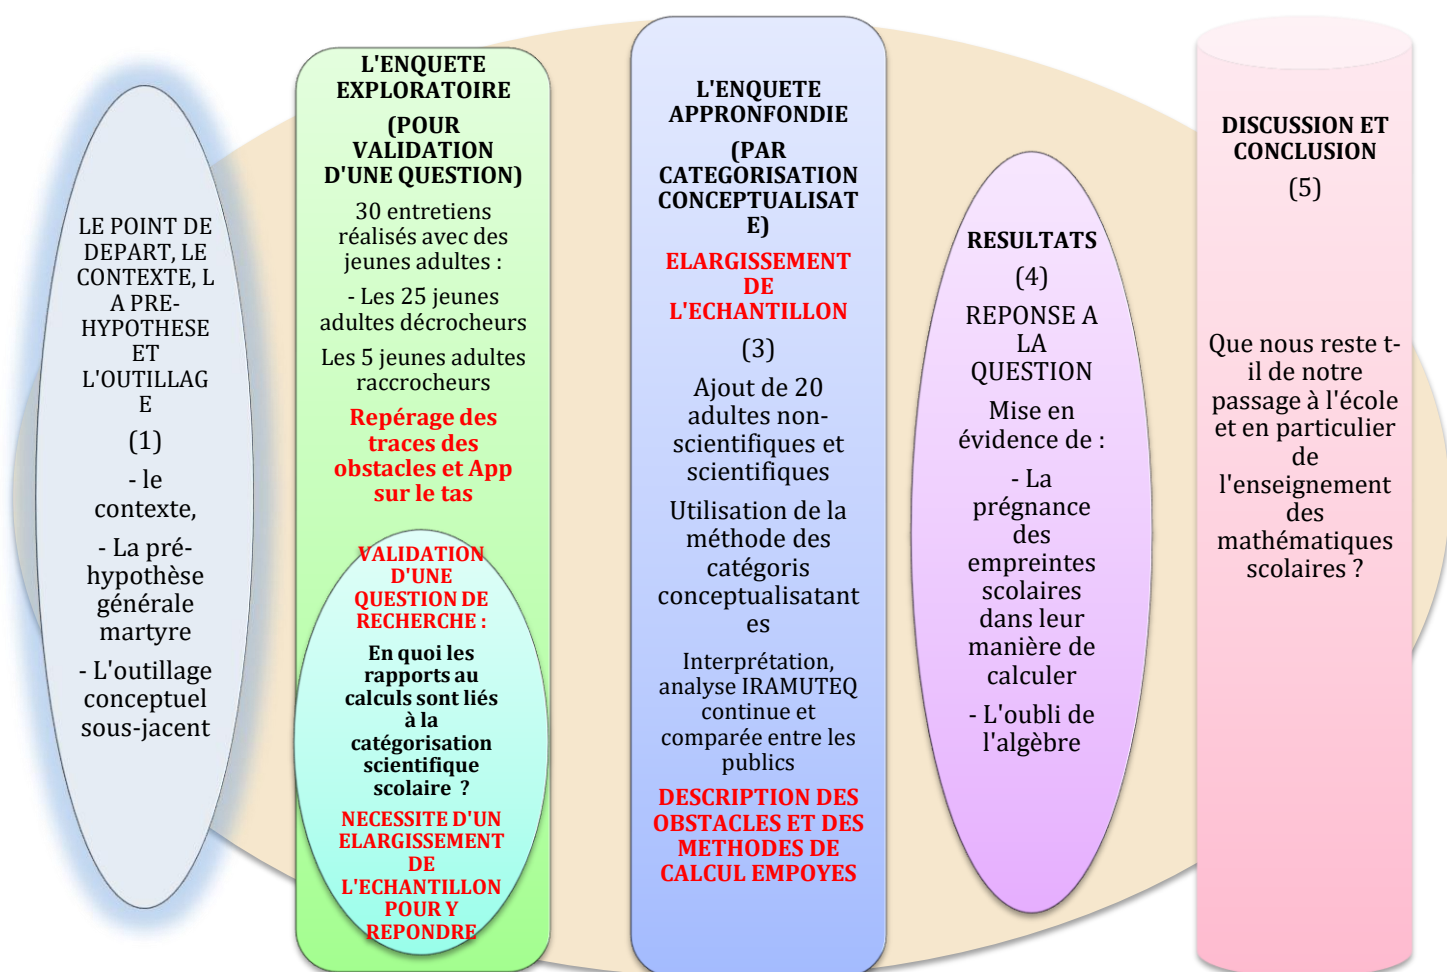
LE POINT DE DEPART, LE CONTEXTE, L A PRE-HYPOTHESE ET L'OUTILLAGE

(1)

- le contexte,

- La pré-hypothèse générale martyre

- L'outillage conceptuel sous-jacent

L'ENQUETE EXPLORATOIRE

(POUR VALIDATION D'UNE QUESTION)

30 entretiens réalisés avec des jeunes adultes :

- Les 25 jeunes adultes décrocheurs

Les 5 jeunes adultes raccrocheurs

Repérage des traces des obstacles et App sur le tas

VALIDATION D'UNE QUESTION DE RECHERCHE :

En quoi les rapports au calculs sont liés à la catégorisation scientifique scolaire ?

NECESSITE D'UN ELARGISSEMENT DE L'ECHANTILLON POUR Y REPONDRE

L'ENQUETE APPRONFONDIE

(PAR CATEGORISATION CONCEPTUALISATE)

ELARGISSEMENT DE L'ECHANTILLON

(3)

Ajout de 20 adultes non-scientifiques et scientifiques

Utilisation de la méthode des catégoris conceptualisatantes

Interprétation, analyse IRAMUTEQ continue et comparée entre les publics

DESCRIPTION DES OBSTACLES ET DES METHODES DE CALCUL EMPOYES

RESULTATS

(4)

REPONSE A LA QUESTION

Mise en évidence de :

- La prégnance des empreintes scolaires dans leur manière de calculer

- L'oubli de l'algèbre

DISCUSSION ET CONCLUSION

(5)

Que nous reste t-il de notre passage à l'école et en particulier de l'enseignement des mathématiques scolaires ?